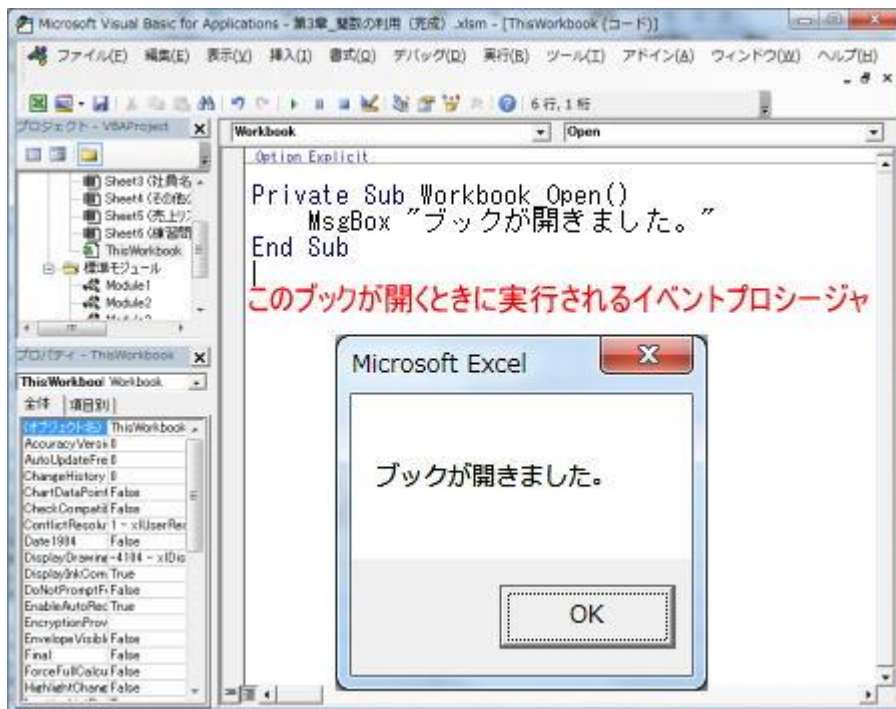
Microsoft Visual Basic for Applications - 第3章_関数の利用（完成）.xlsm - [ThisWorkbook (コード)]

ファイル(F) 編集(E) 表示(V) 挿入(I) 書式(O) デバッグ(D) 実行(R) ツール(T) アドイン(A) ウィンドウ(W) ヘルプ(H)

6 行, 1 桁

プロジェクト - VBAProject

Sheet3 (社員名
Sheet4 (その他
Sheet5 (売上リ
Sheet6 (練習問
ThisWorkbook
標準モジュール
Module1
Module2

プロパティ - ThisWorkbook

ThisWorkbook Workbook

全体 | 項目別

| (オブジェクト名) | ThisWorkbook |
|---|---|
| AccuracyVersi | 0 |
| AutoUpdateFre | 0 |
| ChangeHistory | 0 |
| ChartDataPoint | False |
| CheckCompatil | False |
| ConflictResolu | 1 - xlUserRes |
| Date1904 | False |
| DisplayDrawing | -4104 - xlDis |
| DisplayInkCom | True |
| DoNotPromptFi | False |
| EnableAutoRec | True |
| EncryptionProv | |
| EnvelopeVisibl | False |
| Final | False |
| ForceFullCalcu | False |
| HighlightChang | False |

Workbook Open

Option Explicit

Private Sub Workbook_Open()
    MsgBox "ブックが開きました。"
End Sub

このブックが開くときに実行されるイベントプロシージャ

Microsoft Excel

ブックが開きました。

OK